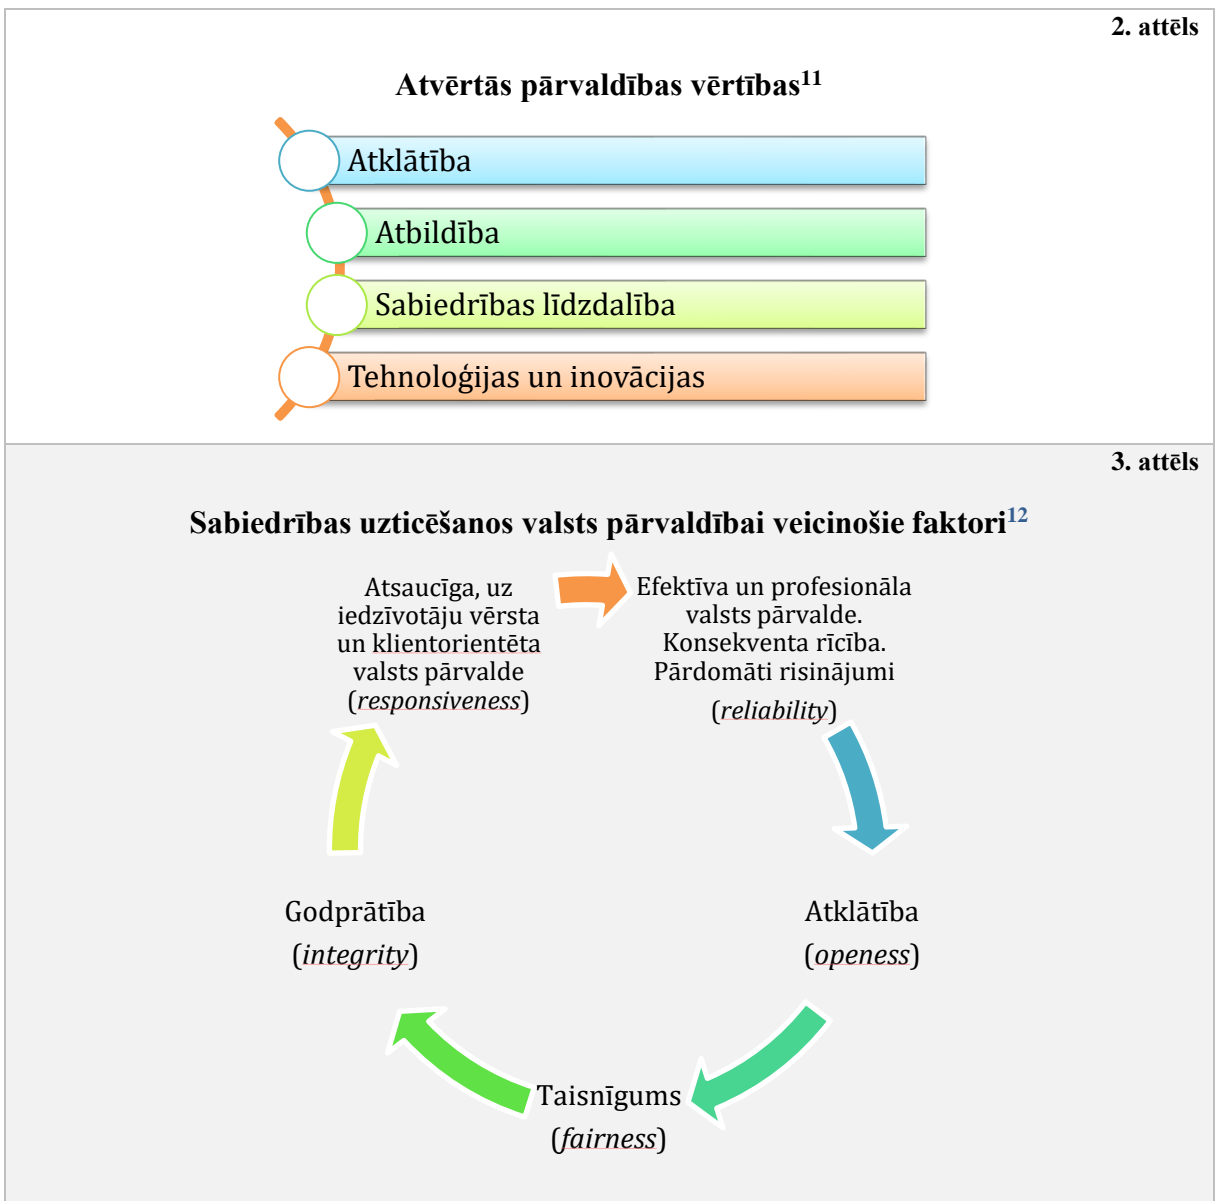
2. attēls

Atvērtās pārvaldības vērtības$^{11}$

Atklātība

Atbildība

Sabiedrības līdzdalība

Tehnoloģijas un inovācijas

3. attēls

Sabiedrības uzticēšanos valsts pārvaldībai veicinošie faktori$^{12}$

Atsaucīga, uz iedzīvotāju vērsta un klientorientēta valsts pārvalde (*responsiveness*)

Efektīva un profesionāla valsts pārvalde. Konsekventa rīcība. Pārdomāti risinājumi (*reliability*)

Atklātība (*openess*)

Taisnīgums (*fairness*)

Godprātība (*integrity*)